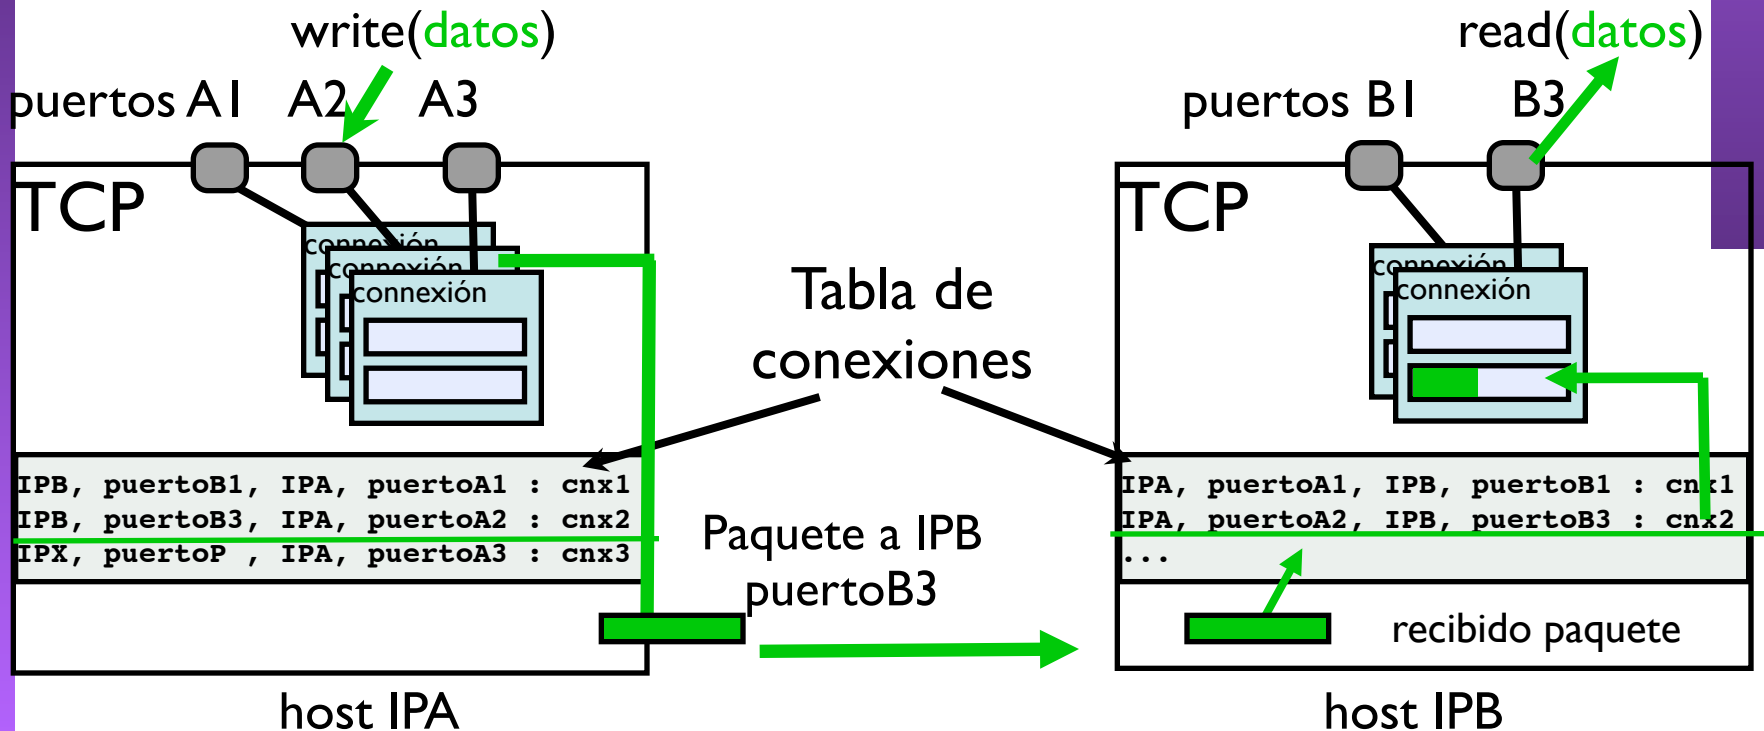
write(datos)
puertos A1 A2 A3
TCP
conexión
conexión
conexión
IPB, puertoB1, IPA, puertoA1 : cnx1
IPB, puertoB3, IPA, puertoA2 : cnx2
IPX, puertoP , IPA, puertoA3 : cnx3
host IPA

Tabla de conexiones

Paquete a IPB puertoB3

read(datos)
puertos B1 B3
TCP
conexión
conexión
IPA, puertoA1, IPB, puertoB1 : cnx1
IPA, puertoA2, IPB, puertoB3 : cnx2
...
recibido paquete
host IPB